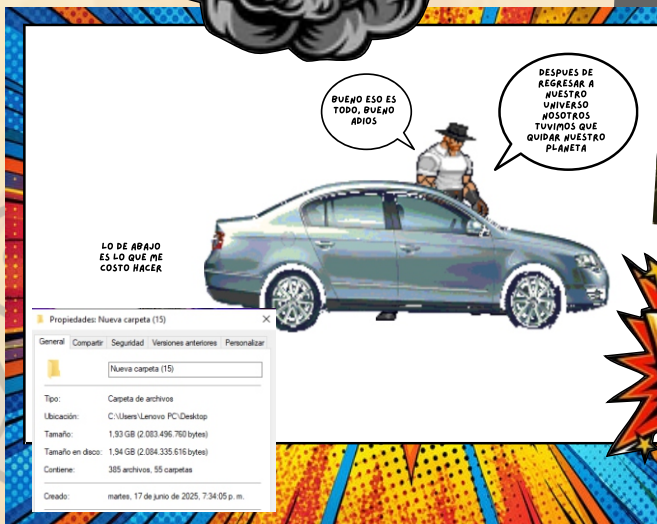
BUENO ESO ES TODO, BUENO ADIOS

DESPUES DE REGRESAR A NUESTRO UNIVERSO NOSOTROS TUVIMOS QUE GUIDAR NUESTRO PLANETA

LO DE ABAJO ES LO QUE ME COSTO HACER

Propiedades: Nueva carpeta (15)

×

General | Compartir | Seguridad | Versiones anteriores | Personalizar

Nueva carpeta (15)

Tipo: Carpeta de archivos

Ubicación: C:\Users\Lenovo PC\Desktop

Tamaño: 1,93 GB (2.083.496.760 bytes)

Tamaño en disco: 1,94 GB (2.084.335.616 bytes)

Contiene: 385 archivos, 55 carpetas

Creado: martes, 17 de junio de 2025, 7:34:05 p. m.